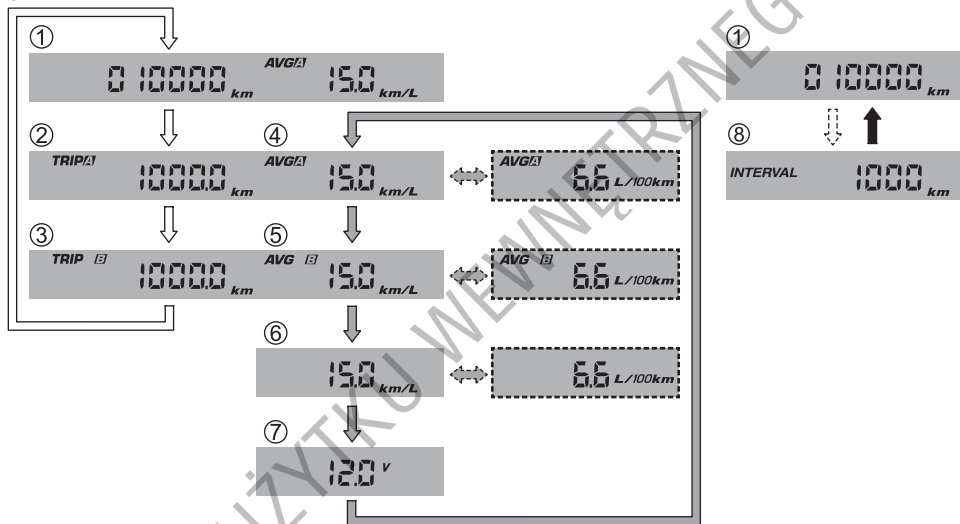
①
0 10000 km AVG A 15.0 km/L
②
TRIP A 1000.0 km
③
TRIP B 1000.0 km
④
AVG A 15.0 km/L
AVG A 6.6 L/100km
⑤
AVG B 15.0 km/L
AVG B 6.6 L/100km
⑥
15.0 km/L
6.6 L/100km
⑦
12.0 V
①
0 10000 km
⑧
INTERVAL 1000 km
DO UŻYTKU WEWNĘTRZNEGO